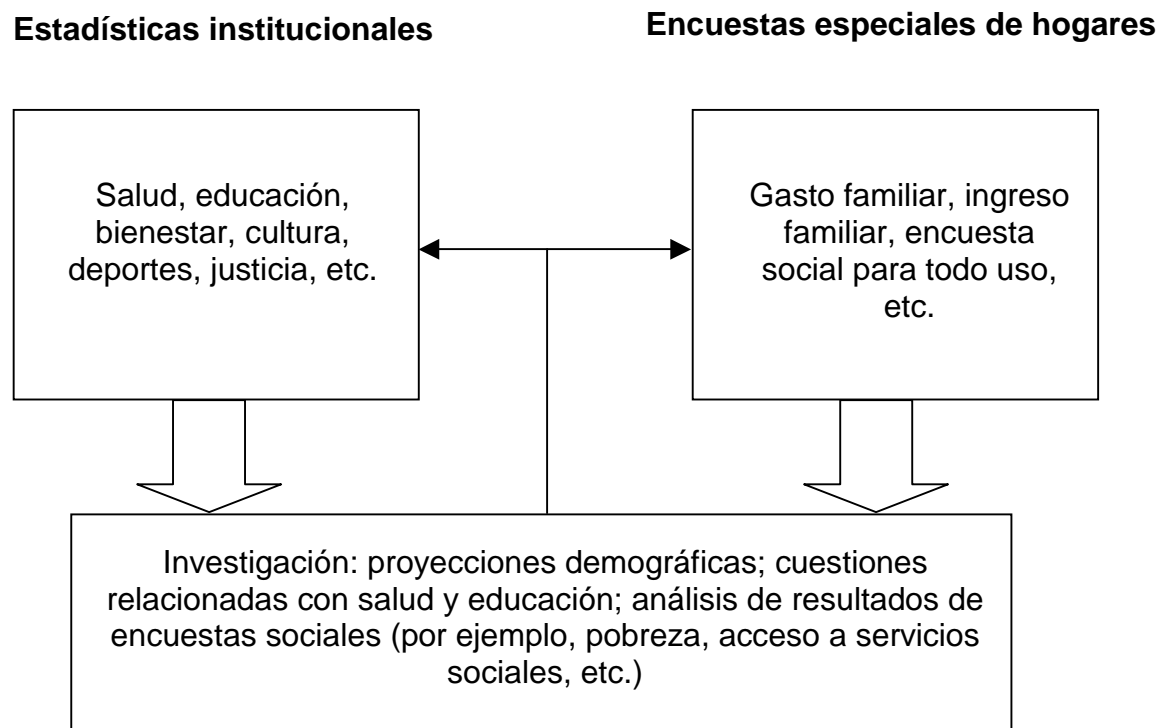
Estadísticas institucionales

Encuestas especiales de hogares

Salud, educación, bienestar, cultura, deportes, justicia, etc.

Gasto familiar, ingreso familiar, encuesta social para todo uso, etc.

Investigación: proyecciones demográficas; cuestiones relacionadas con salud y educación; análisis de resultados de encuestas sociales (por ejemplo, pobreza, acceso a servicios sociales, etc.)